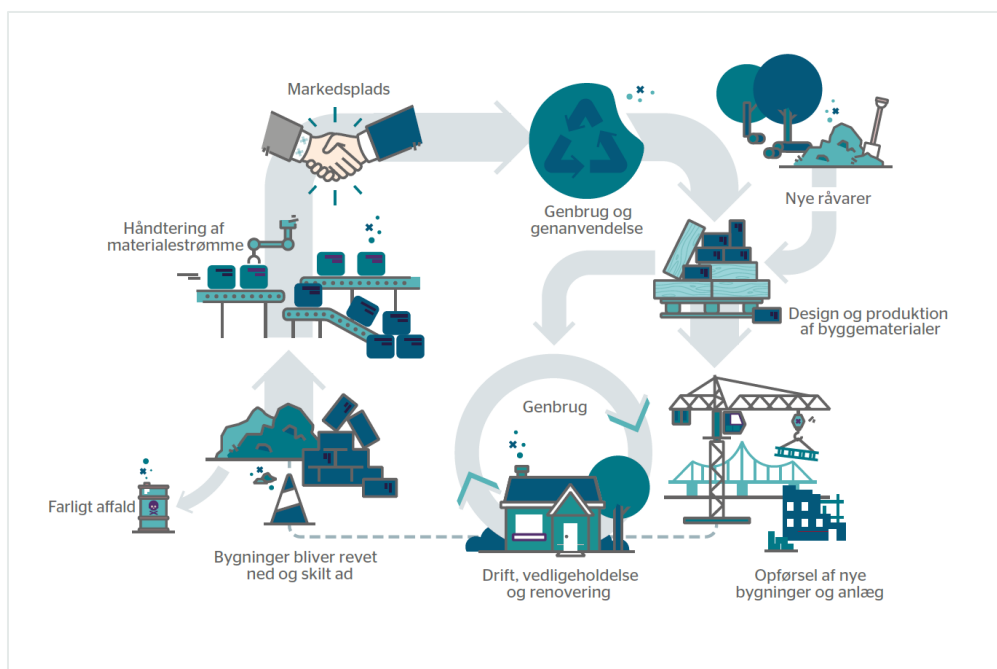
Markedsplads

Genbrug og genanvendelse

Nye råvarer

Håndtering af materialestrømme

Design og produktion af byggematerialer

Genbrug

Farligt affald

Bygninger bliver revet ned og skilt ad

Drift, vedligeholdelse og renovering

Opførsel af nye bygninger og anlæg